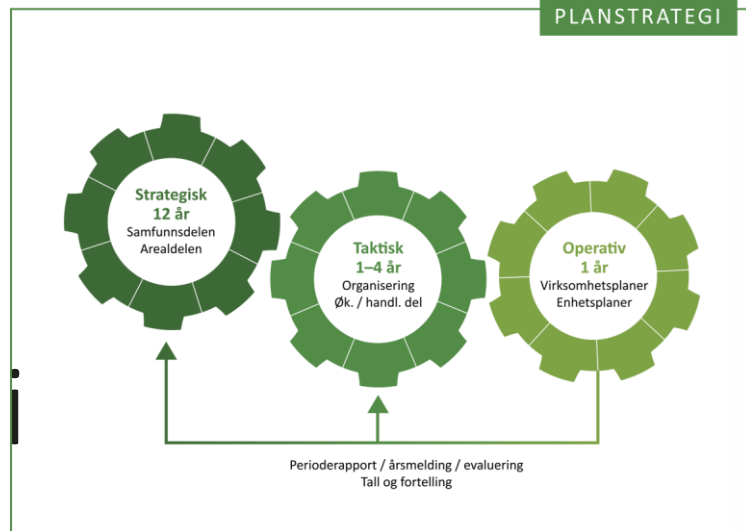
PLANSTRATEGI

Strategisk
12 år
Samfunnsdelen
Arealdelen

Taktisk
1–4 år
Organisering
Øk. / handl. del

Operativ
1 år
Virksomhetsplaner
Enhetsplaner

Perioderapport / årsmelding / evaluering
Tall og fortelling